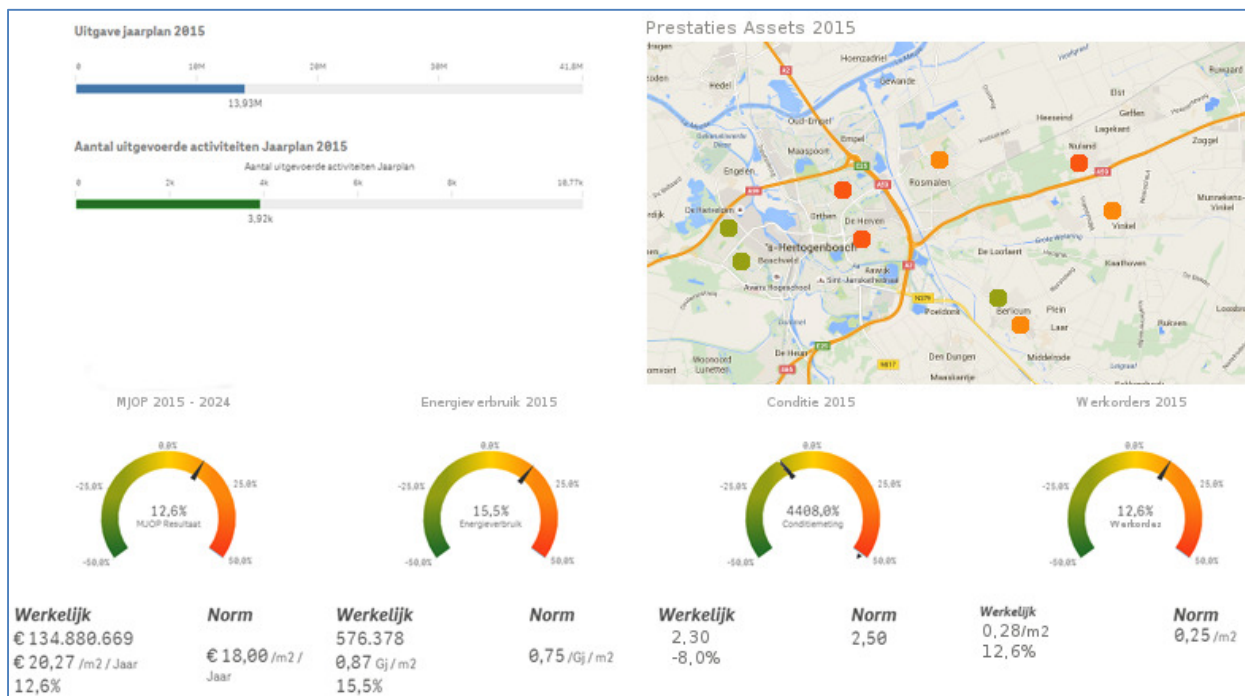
Uitgave jaarplan 2015

0 10M 20M 30M 41,8M

13,93M

Aantal uitgevoerde activiteiten Jaarplan 2015

Aantal uitgevoerde activiteiten Jaarplan

0 2k 4k 6k 8k 10,77k

3,92k

Prestaties Assets 2015

Hoenzadriel
Hedel
Gewande
Rosmalen
Empel
Maaspoort
Engelen
Oud-Empel
Nuland
Geffen
Heeseind
Lagekant
Elst
Zoggel
Ruwaard
Vinkel
Munnekens-Vinkel
De Hofstede
Orthen
De Herven
's-Hertogenbosch
Boschveld
Avans Hogeschool
Sint-Janskathedraal
Aawijk
De Loonsert
Kwathoven
Berlicum
Plein
Laar
Middelrode
Poeldonk
Den Dungen
Maaskantje
De Hepn
Vlijmen
Luiswen
Ruikven
Loosbro
A2
A59
N279
N617

MJOP 2015 - 2024

0,0% -25,0% 25,0% -50,0% 50,0%

12,6%
MJOP Resultaat

Energieverbruik 2015

0,0% -25,0% 25,0% -50,0% 50,0%

15,5%
Energieverbruik

Conditie 2015

0,0% -25,0% 25,0% -50,0% 50,0%

4408,0%
Conditiemeting

Werkorders 2015

0,0% -25,0% 25,0% -50,0% 50,0%

12,6%
Werkorders

Werkelijk
€ 134.880.669
€ 20,27 /m2 / Jaar
12,6%

Norm
€ 18,00 /m2 / Jaar

Werkelijk
576.378
0,87 Gj / m2
15,5%

Norm
0,75 /Gj / m2

Werkelijk
2,30
-8,0%

Norm
2,50

Werkelijk
0,28/m2
12,6%

Norm
0,25 /m2